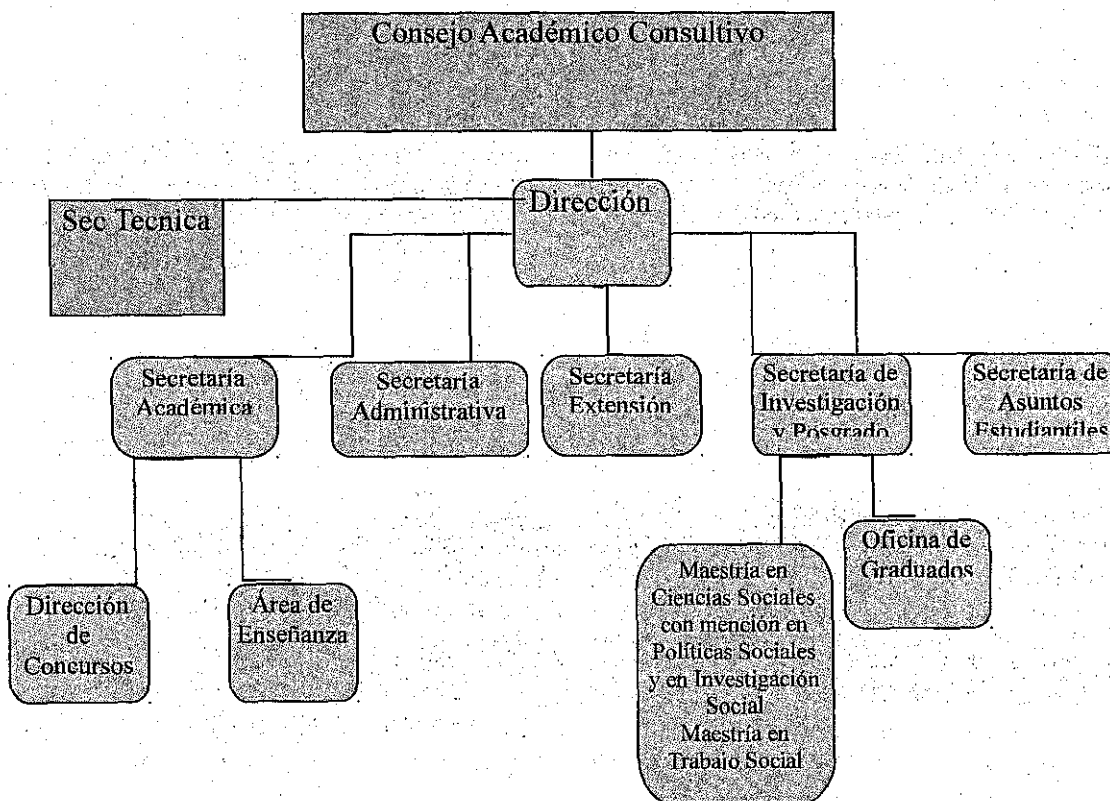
Consejo Académico Consultivo

Sec Tecnica

Dirección

Secretaria Académica

Secretaria Administrativa

Secretaría Extensión

Secretaria de Investigación y Posgrado

Secretaria de Asuntos Estudiantiles

Dirección de Concursos

Área de Enseñanza

Maestría en Ciencias Sociales con mención en Políticas Sociales y en Investigación Social
Maestría en Trabajo Social

Oficina de Graduados